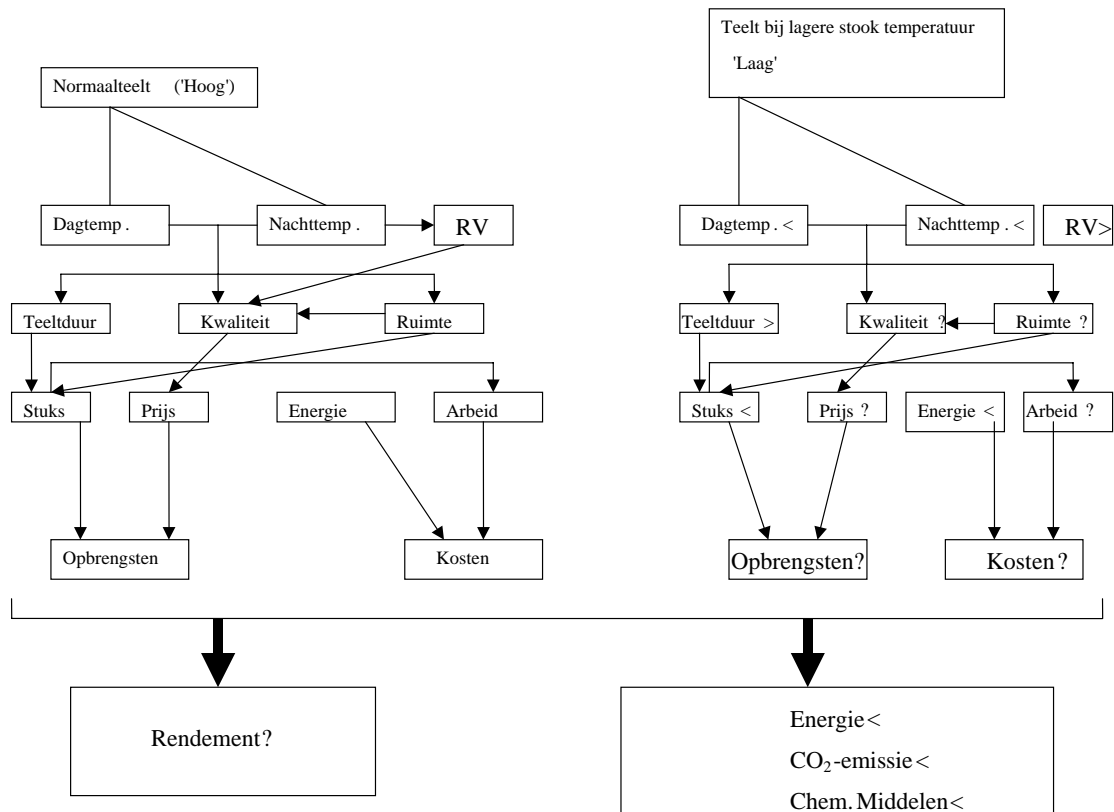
Normaalteelt ('Hoog')

Dagtemp .

Nachttemp .

RV

Teeltduur

Kwaliteit

Ruimte

Stuks

Prijs

Energie

Arbeid

Opbrengsten

Kosten

Teelt bij lagere stook temperatuur 'Laag'

Dagtemp . <

Nachttemp . <

RV>

Teeltduur >

Kwaliteit ?

Ruimte ?

Stuks <

Prijs ?

Energie <

Arbeid ?

Opbrengsten?

Kosten ?

Rendement?

Energie<

$CO_2$-emissie<

Chem. Middelen<